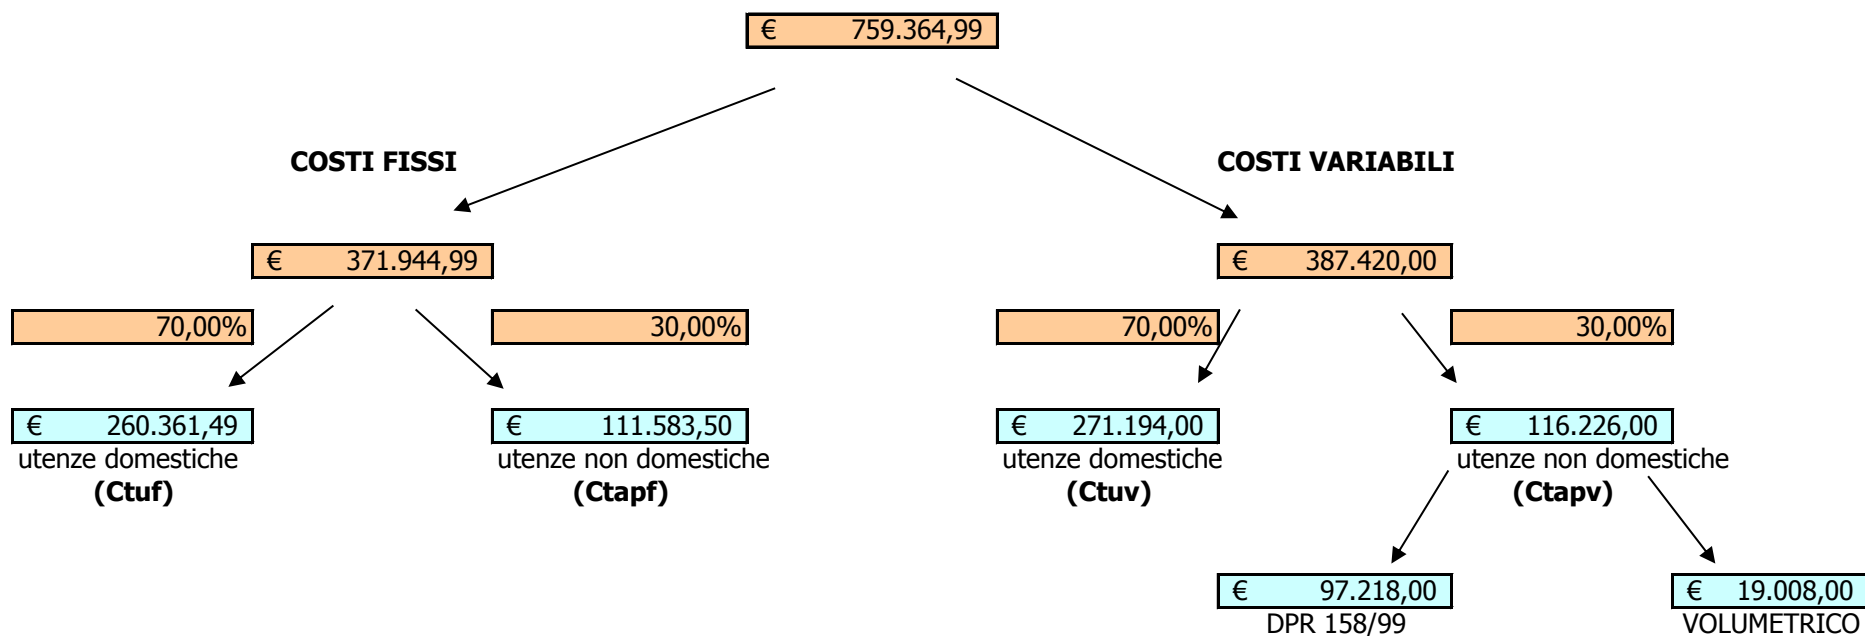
€ 759.364,99

COSTI FISSI

€ 371.944,99

70,00%

30,00%

€ 260.361,49
utenze domestiche
**(Ctuf)**

€ 111.583,50
utenze non domestiche
**(Ctapf)**

COSTI VARIABILI

€ 387.420,00

70,00%

30,00%

€ 271.194,00
utenze domestiche
**(Ctuv)**

€ 116.226,00
utenze non domestiche
**(Ctapv)**

€ 97.218,00
DPR 158/99

€ 19.008,00
VOLUMETRICO